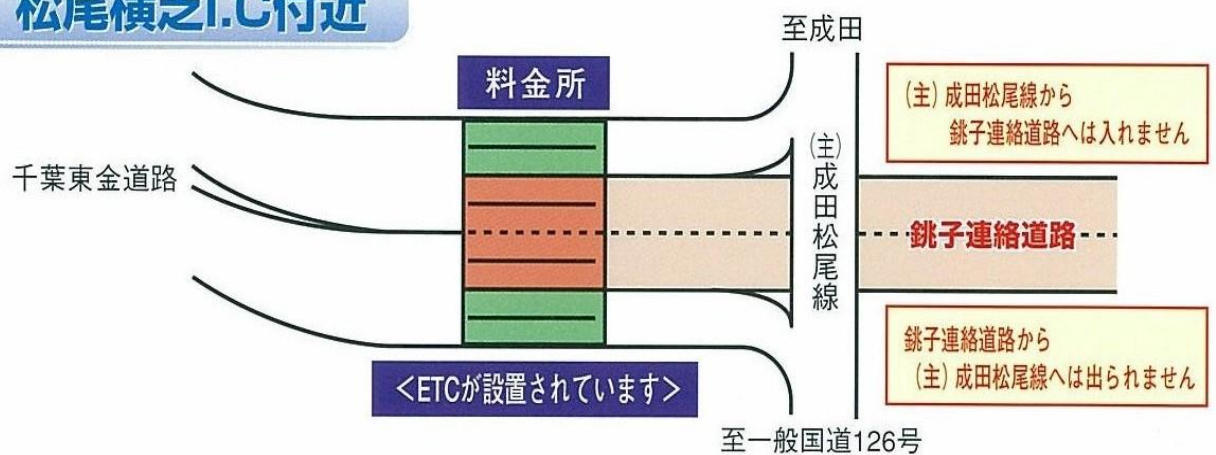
松尾横芝I.C付近

至成田

料金所

(主)成田松尾線から
銚子連絡道路へは入れません

千葉東金道路

(主)成田松尾線

銚子連絡道路

銚子連絡道路から
(主)成田松尾線へは出られません

<ETCが設置されています>

至一般国道126号